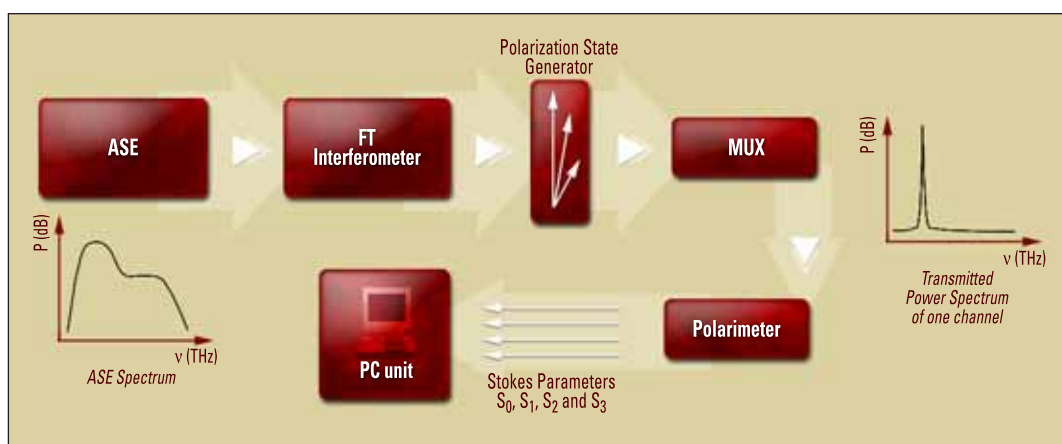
Polarization State Generator

ASE

FT Interferometer

MUX

P (dB)

ν (THz)

Transmitted Power Spectrum of one channel

P (dB)

ν (THz)

ASE Spectrum

PC unit

Polarimeter

Stokes Parameters $S_0$, $S_1$, $S_2$ and $S_3$